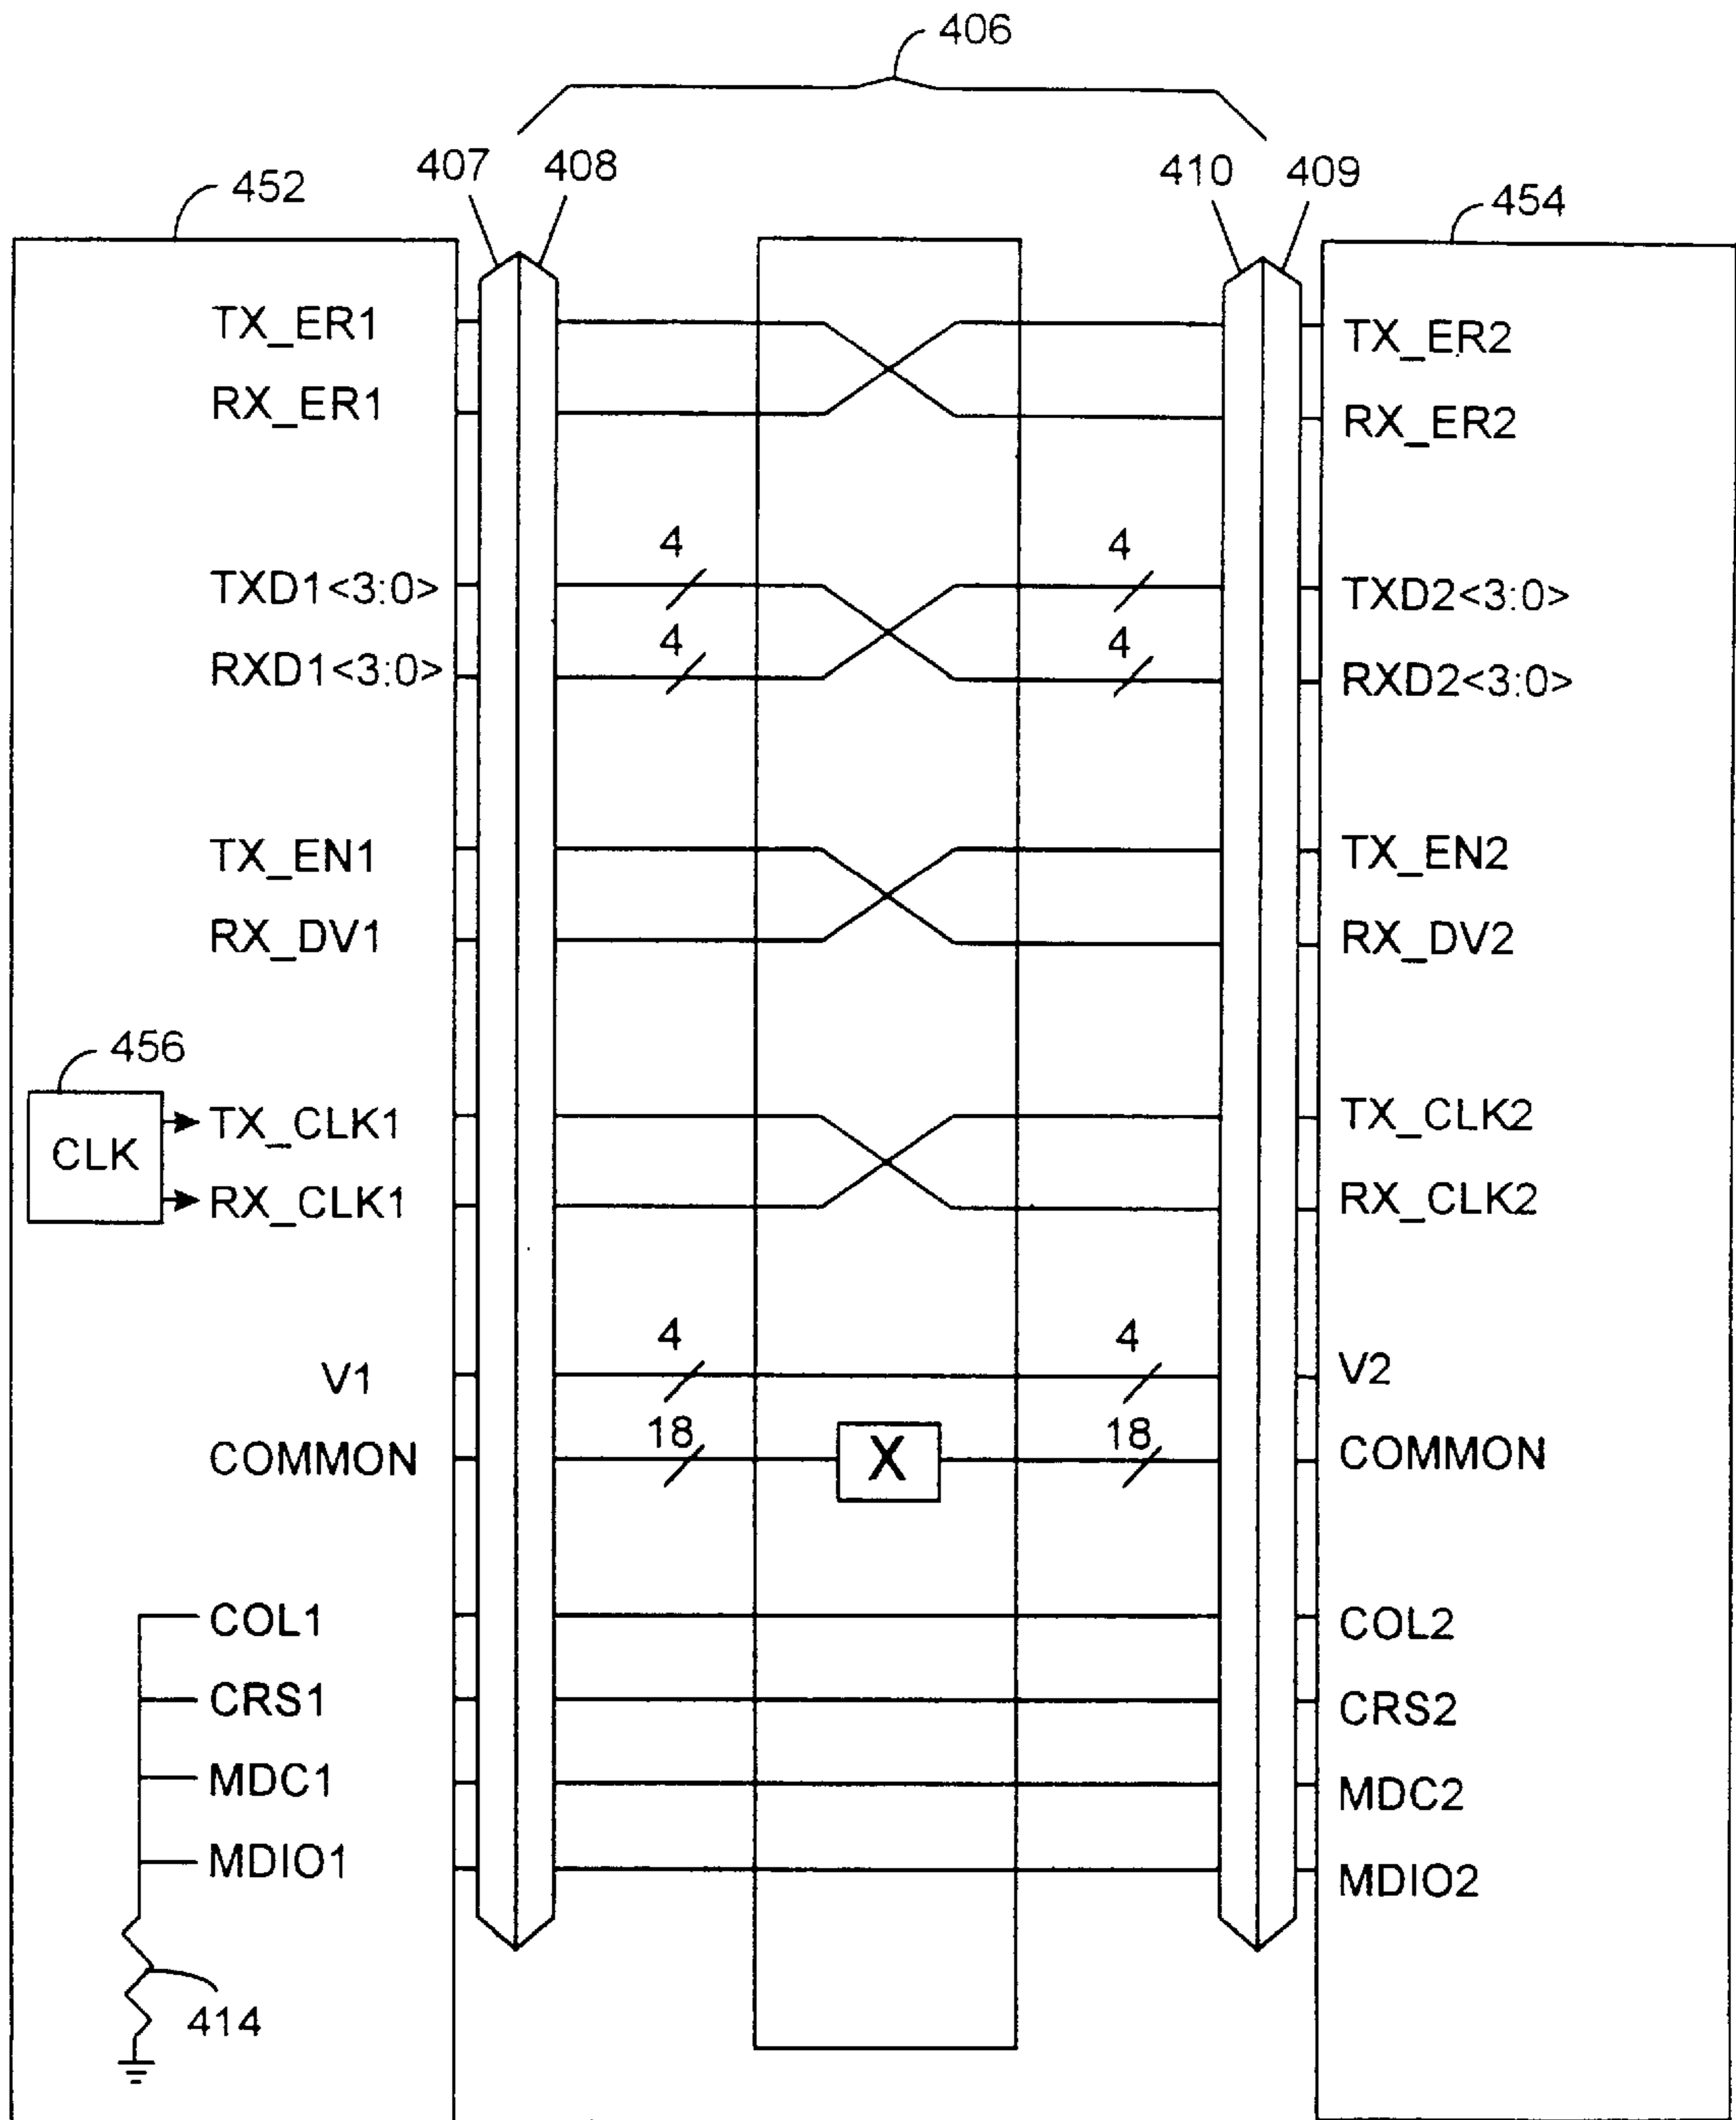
406

452

407 408

410 409

454

TX_ER1
RX_ER1

TX_ER2
RX_ER2

4 4

TXD1<3:0>
4 4
RXD1<3:0>

TXD2<3:0>
RXD2<3:0>

TX_EN1
RX_DV1

TX_EN2
RX_DV2

456

CLK

TX_CLK1
RX_CLK1

TX_CLK2
RX_CLK2

4 4

V1
18 18
COMMON

X

V2
COMMON

COL1
CRS1
MDC1
MDIO1

COL2
CRS2
MDC2
MDIO2

414